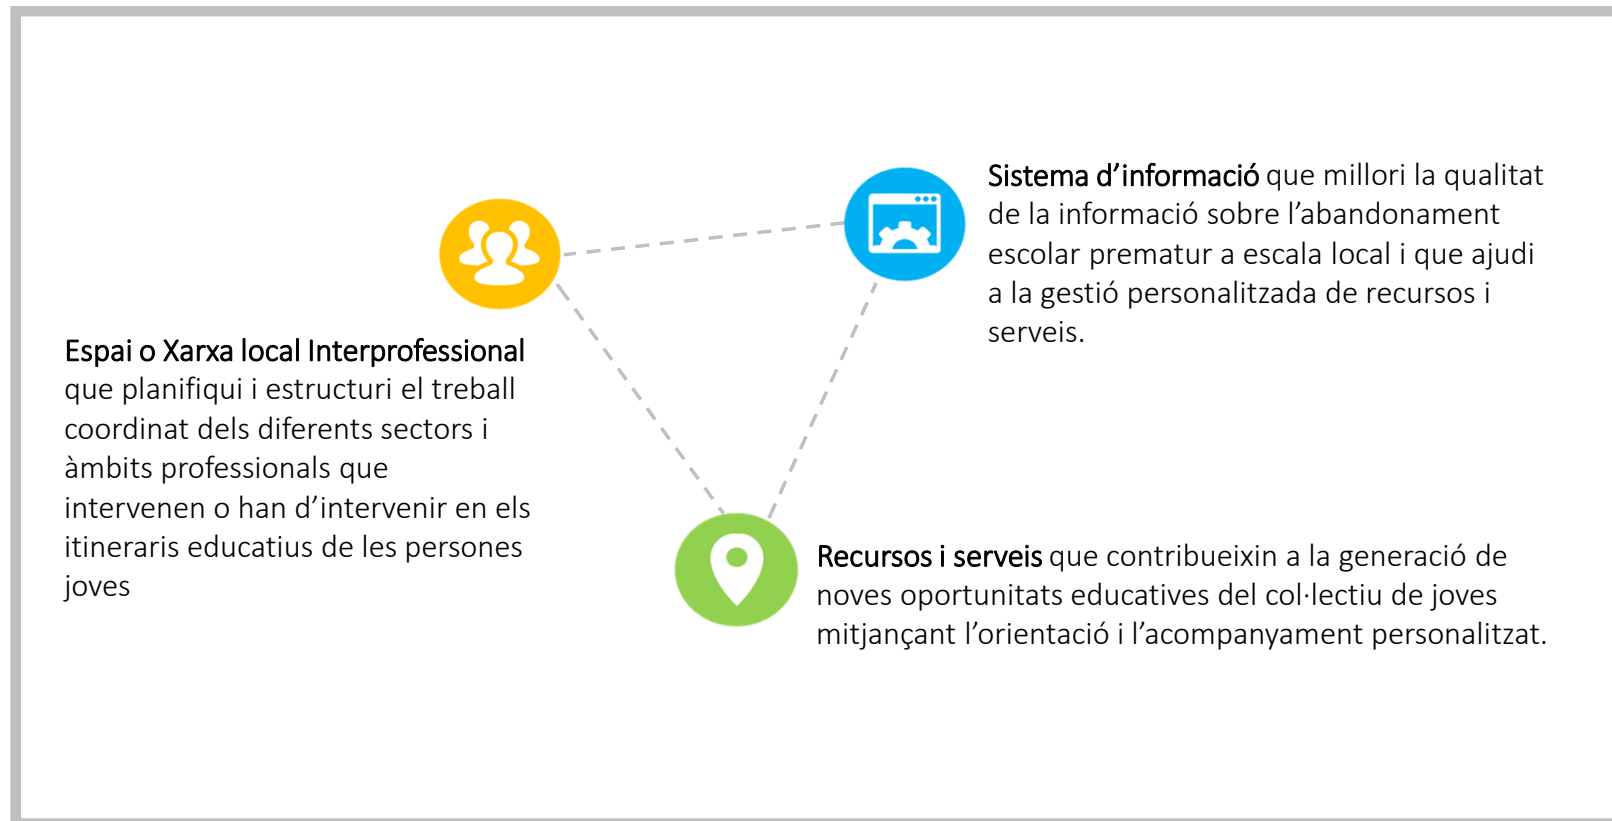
Sistema d’informació que millori la qualitat de la informació sobre l’abandonament escolar prematur a escala local i que ajudi a la gestió personalitzada de recursos i serveis.

Espai o Xarxa local Interprofessional que planifiqui i estructuri el treball coordinat dels diferents sectors i àmbits professionals que intervenen o han d’intervenir en els itineraris educatius de les persones joves

Recursos i serveis que contribueixin a la generació de noves oportunitats educatives del col·lectiu de joves mitjançant l’orientació i l’acompanyament personalitzat.